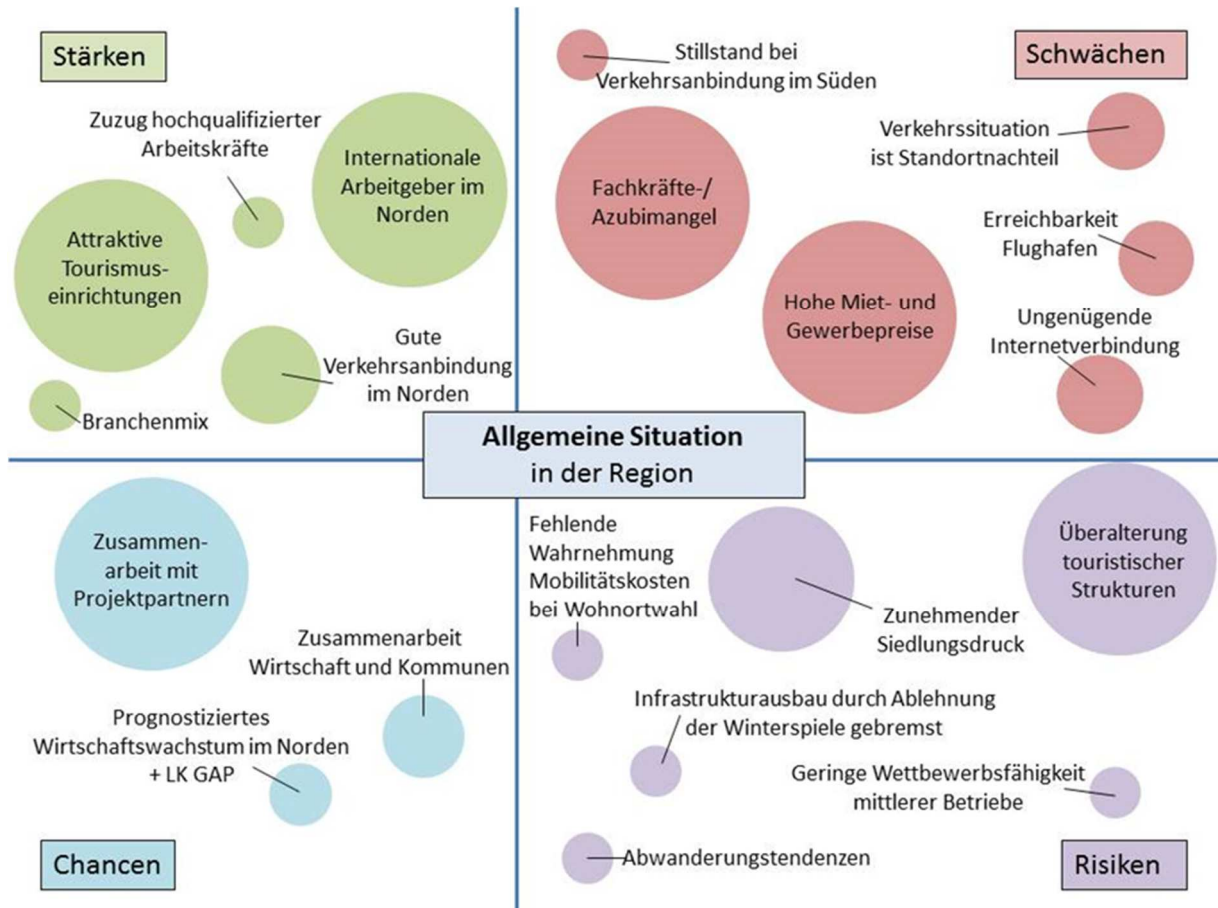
Stärken

Zuzug hochqualifizierter Arbeitskräfte

Internationale Arbeitgeber im Norden

Attraktive Tourismuseinrichtungen

Gute Verkehrsanbindung im Norden

Branchenmix

Stillstand bei Verkehrsanbindung im Süden

Schwächen

Verkehrssituation ist Standortnachteil

Fachkräfte-/ Azubimangel

Erreichbarkeit Flughafen

Hohe Miet- und Gewerbepreise

Ungenügende Internetverbindung

Allgemeine Situation in der Region

Zusammenarbeit mit Projektpartnern

Zusammenarbeit Wirtschaft und Kommunen

Prognostiziertes Wirtschaftswachstum im Norden + LK GAP

Chancen

Fehlende Wahrnehmung Mobilitätskosten bei Wohnortwahl

Zunehmender Siedlungsdruck

Überalterung touristischer Strukturen

Infrastrukturausbau durch Ablehnung der Winterspiele gebremst

Geringe Wettbewerbsfähigkeit mittlerer Betriebe

Abwanderungstendenzen

Risiken